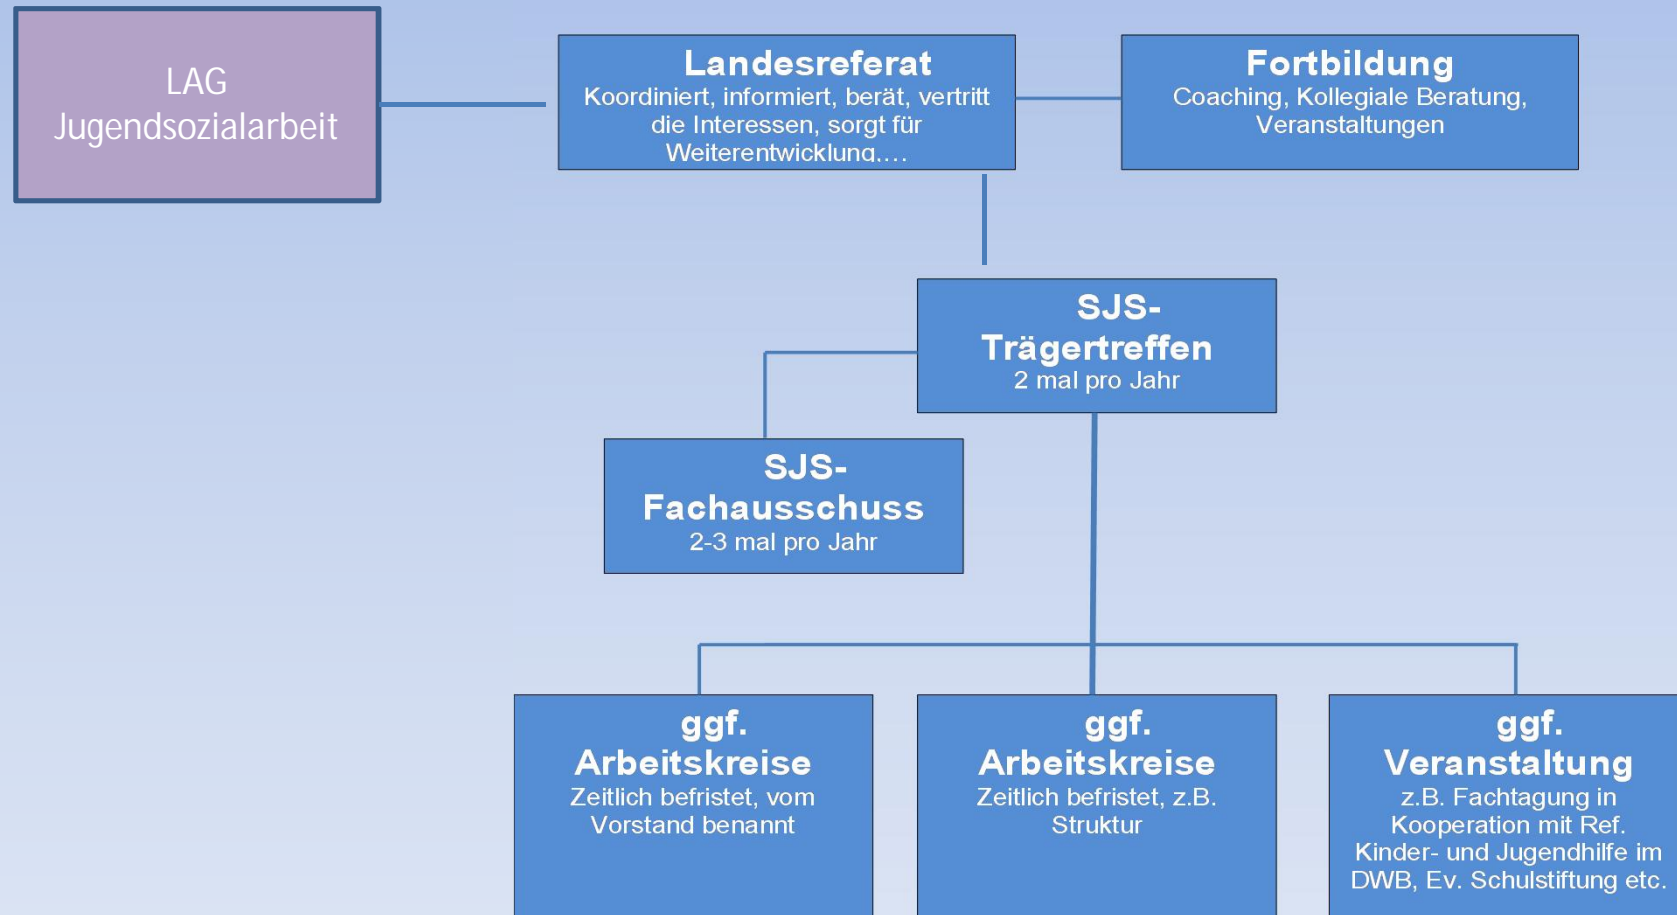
LAG
Jugendsozialarbeit

Landesreferat
Koordiniert, informiert, berät, vertritt die Interessen, sorgt für Weiterentwicklung....

Fortbildung
Coaching, Kollegiale Beratung, Veranstaltungen

SJS-
Trägertreffen
2 mal pro Jahr

SJS-
Fachausschuss
2-3 mal pro Jahr

ggf.
Arbeitskreise
Zeitlich befristet, vom Vorstand benannt

ggf.
Arbeitskreise
Zeitlich befristet, z.B. Struktur

ggf.
Veranstaltung
z.B. Fachtagung in Kooperation mit Ref. Kinder- und Jugendhilfe im DWB, Ev. Schulstiftung etc.